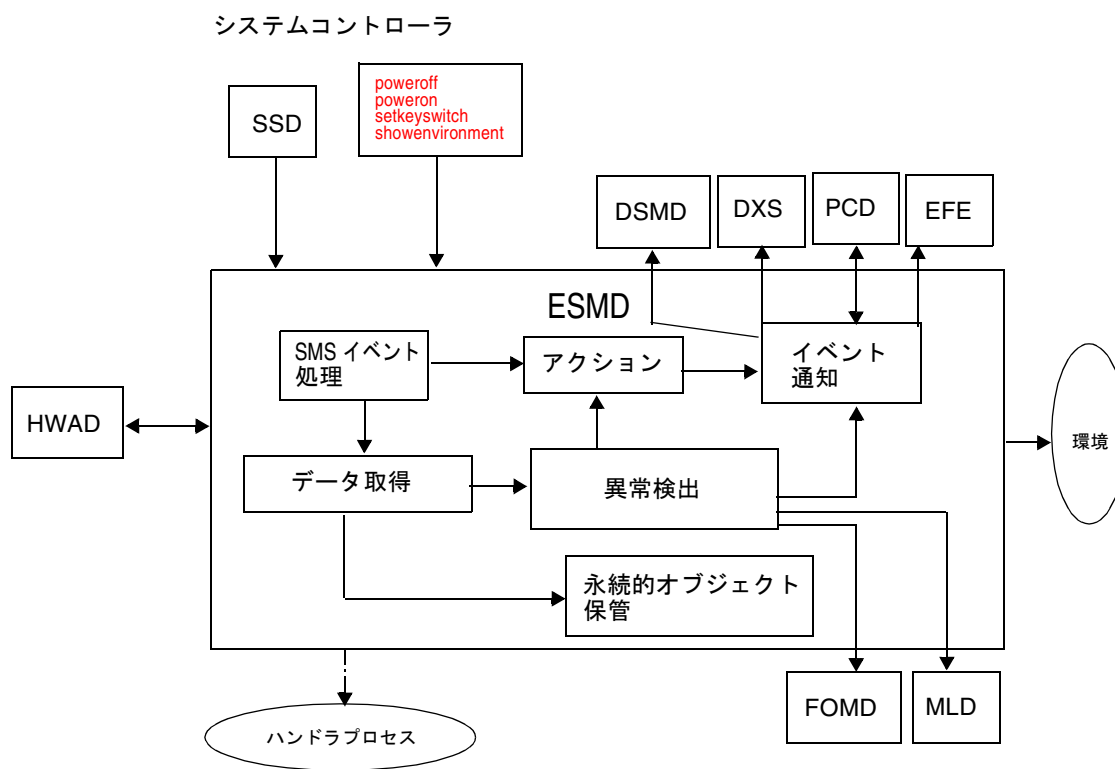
システムコントローラ

SSD

poweroff
poweron
setkeyswitch
showenvironment

DSMD

DXS

PCD

EFE

ESMD

SMS イベント処理

アクション

イベント通知

HWAD

データ取得

異常検出

環境

永続的オブジェクト保管

FOMD

MLD

ハンドラプロセス